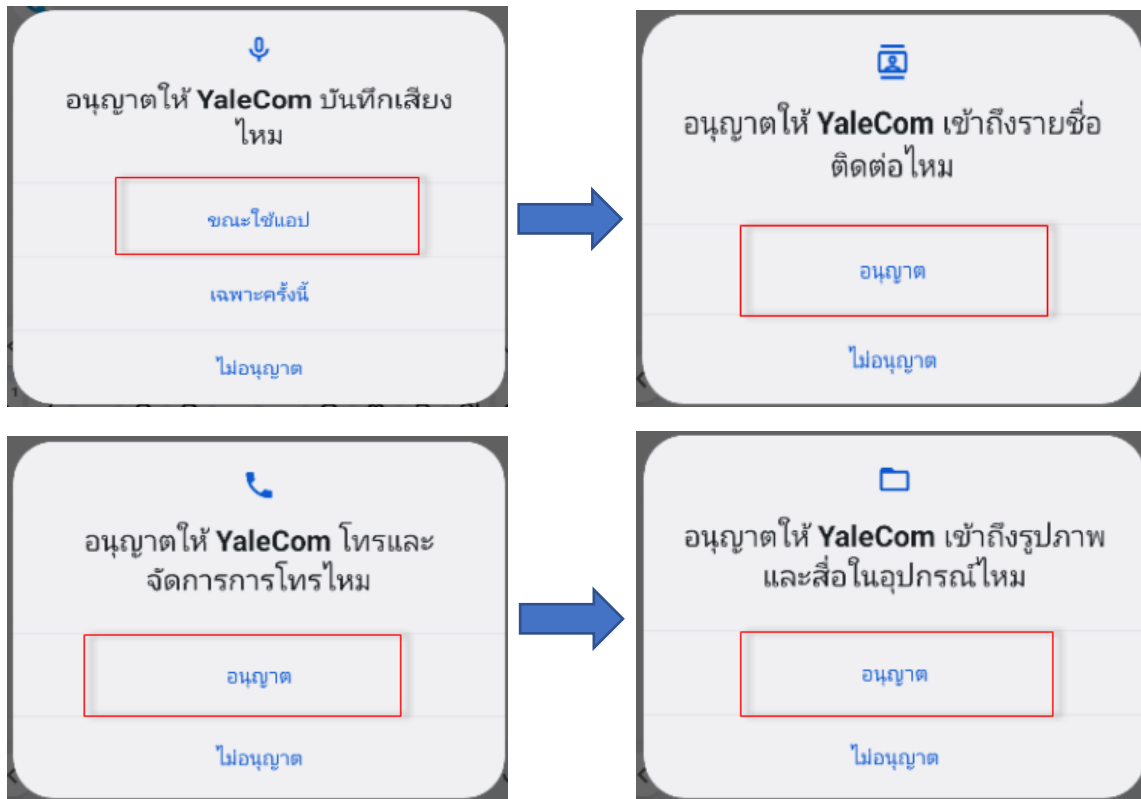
อนุญาตให้ **YaleCom** บันทึกเสียงไหม

ขณะใช้แอป

เฉพาะครั้งนี้

ไม่อนุญาต

อนุญาตให้ **YaleCom** เข้าถึงรายชื่อติดต่อไหม

อนุญาต

ไม่อนุญาต

อนุญาตให้ **YaleCom** โทรและจัดการการโทรไหม

อนุญาต

ไม่อนุญาต

อนุญาตให้ **YaleCom** เข้าถึงรูปภาพและสื่อในอุปกรณ์ไหม

อนุญาต

ไม่อนุญาต